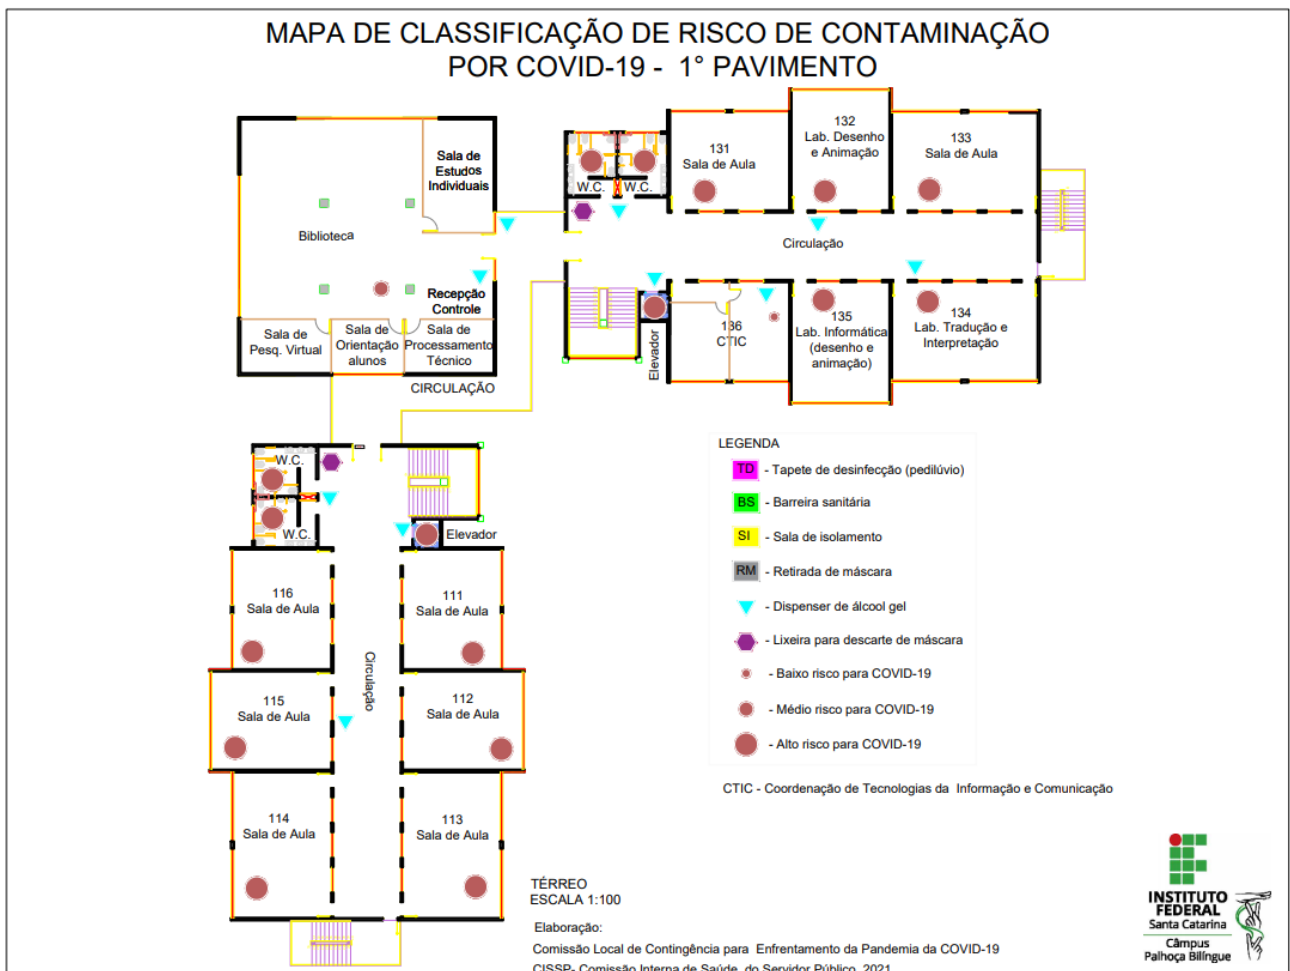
MAPA DE CLASSIFICAÇÃO DE RISCO DE CONTAMINAÇÃO
POR COVID-19 - 1° PAVIMENTO

Sala de Estudos Individuais

Biblioteca

Recepção Controle

Sala de Pesq. Virtual

Sala de Orientação alunos

Sala de Processamento Técnico

CIRCULAÇÃO

W.C.

W.C.

131 Sala de Aula

132 Lab. Desenho e Animação

133 Sala de Aula

Circulação

136 CTIC

Elevador

135 Lab. Informática (desenho e animação)

134 Lab. Tradução e Interpretação

W.C.

W.C.

Elevador

116 Sala de Aula

111 Sala de Aula

Circulação

115 Sala de Aula

112 Sala de Aula

114 Sala de Aula

113 Sala de Aula

LEGENDA
TD - Tapete de desinfecção (pedilúvio)
BS - Barreira sanitária
SI - Sala de isolamento
RM - Retirada de máscara
- Dispenser de álcool gel
- Lixeira para descarte de máscara
- Baixo risco para COVID-19
- Médio risco para COVID-19
- Alto risco para COVID-19

CTIC - Coordenação de Tecnologias da Informação e Comunicação

TÉRREO
ESCALA 1:100

Elaboração:
Comissão Local de Contingência para Enfrentamento da Pandemia da COVID-19
CISSP- Comissão Interna de Saúde do Servidor Público 2021

INSTITUTO FEDERAL
Santa Catarina
Câmpus
Palhoça Bilíngue